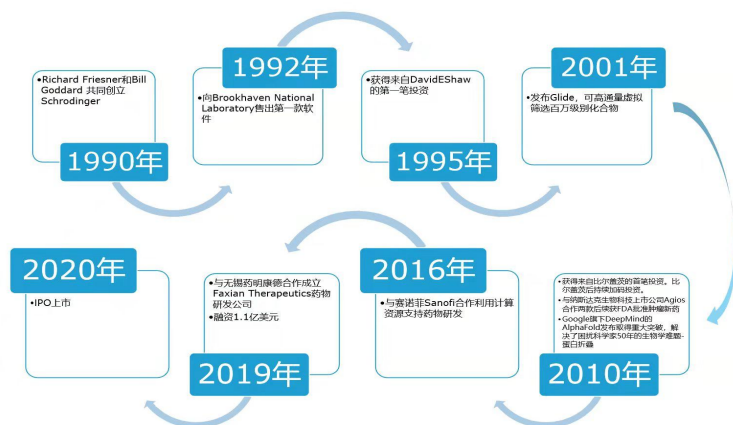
•Richard Friesner和Bill Goddard 共同创立Schrodinger

1990年

1992年

•向Brookhaven National Laboratory售出第一款软件

•获得来自DavidEShaw的第一笔投资

1995年

2001年

•发布Glide，可高通量虚拟筛选百万级别化合物

•获得来自比尔盖茨的首笔投资，比尔盖茨后持续加码投资。

•与药斯达克生物科技上市公司Agios合作两款后续获FDA批准肿瘤新药

•Google旗下DeepMind的AlphaFold发布取得重大突破，解决了困扰科学家50年的生物学难题-蛋白折叠

2010年

2016年

•与赛诺菲Sanofi合作利用计算资源支持药物研发

•与无锡药明康德合作成立Faxian Therapeutics药物研发公司

•融资1.1亿美元

2019年

2020年

•IPO上市